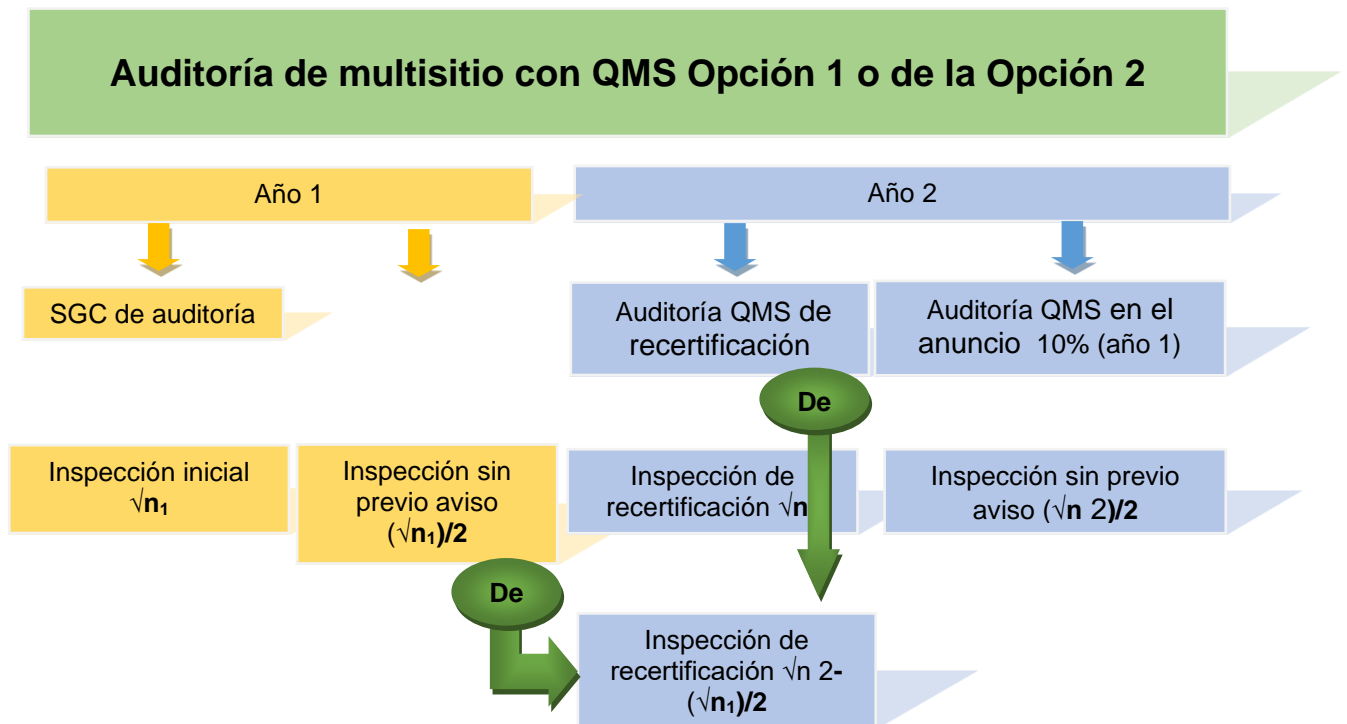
Auditoría de multisitio con QMS Opción 1 o de la Opción 2

Año 1

Año 2

SGC de auditoría

Auditoría QMS de recertificación

Auditoría QMS en el anuncio 10% (año 1)

De

Inspección inicial $\sqrt{n_1}$

Inspección sin previo aviso $(\sqrt{n_1})/2$

Inspección de recertificación $\sqrt{n}$

Inspección sin previo aviso $(\sqrt{n}\ 2)/2$

De

Inspección de recertificación $\sqrt{n}\ 2-(\sqrt{n_1})/2$